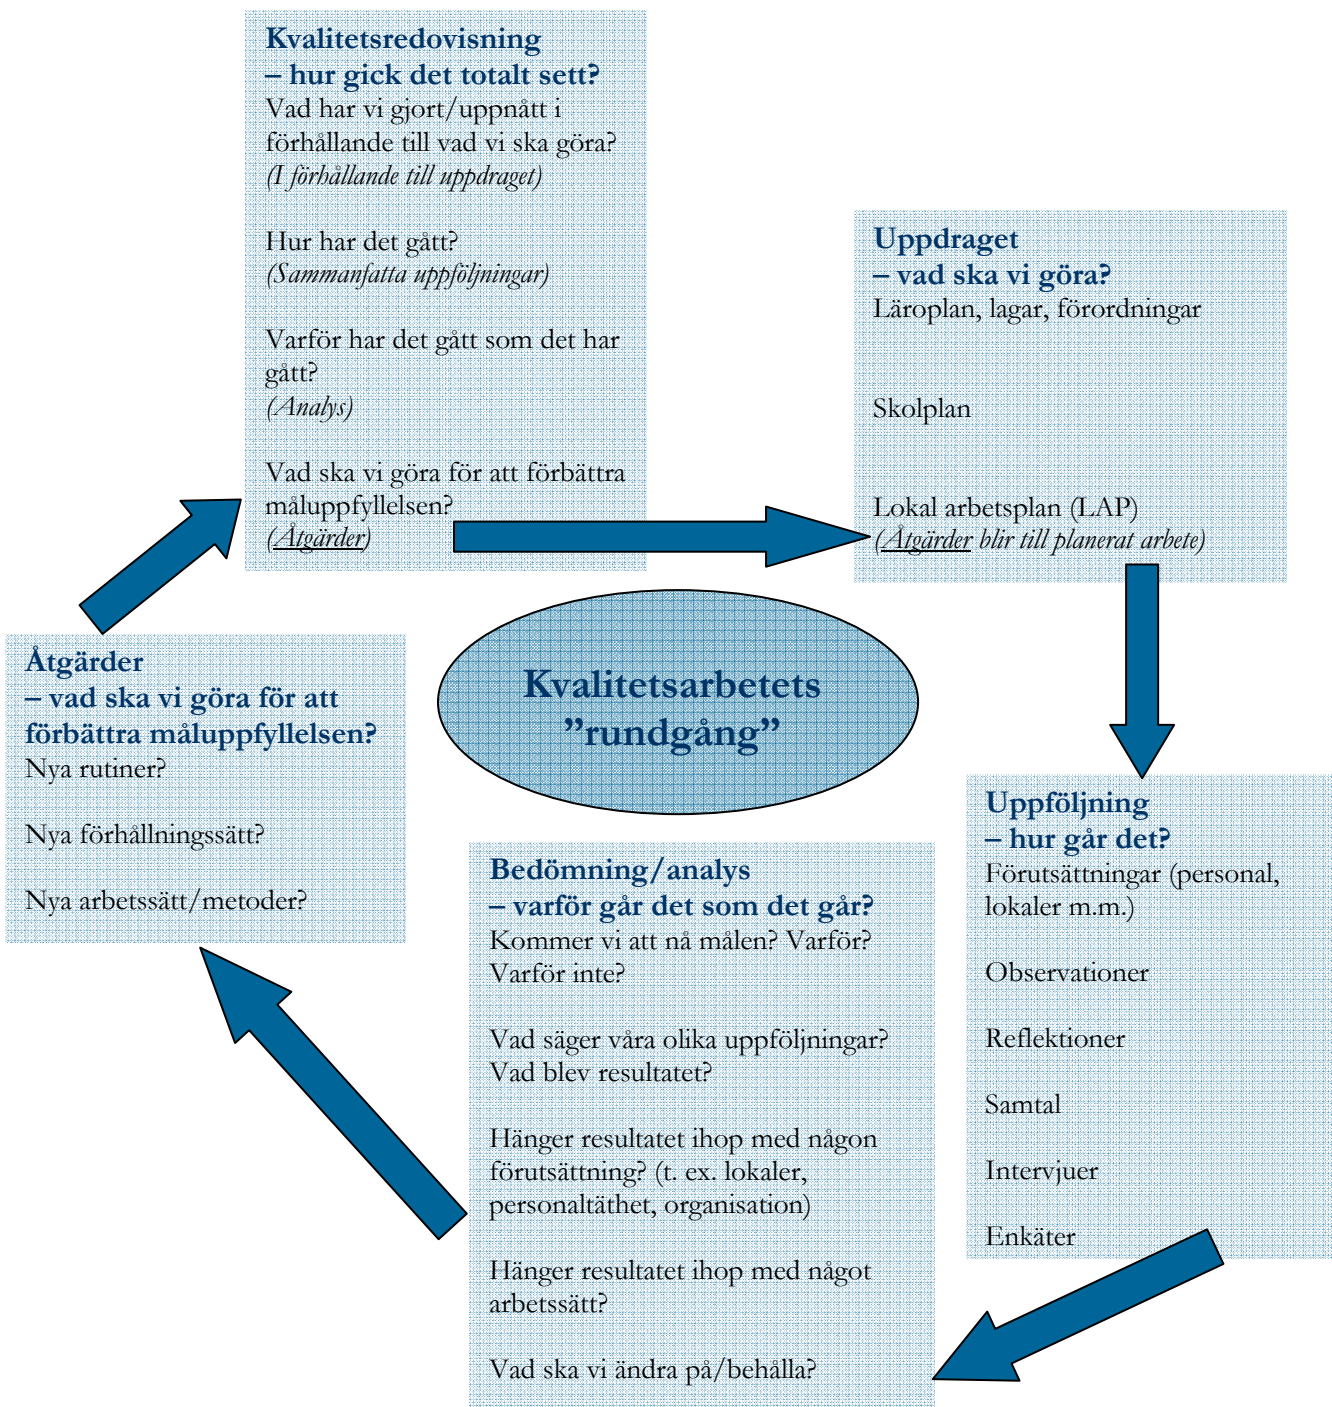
**Kvalitetsredovisning – hur gick det totalt sett?**
Vad har vi gjort/uppnått i förhållande till vad vi ska göra?
*(I förhållande till uppdraget)*

Hur har det gått?
*(Sammanfatta uppföljningar)*

Varför har det gått som det har gått?
*(Analys)*

Vad ska vi göra för att förbättra måluppfyllelsen?
*(Åtgärder)*

**Uppdraget – vad ska vi göra?**
Läroplan, lagar, förordningar

Skolplan

Lokal arbetsplan (LAP)
*(Åtgärder blir till planerat arbete)*

**Kvalitetsarbetets "rundgång"**

**Uppföljning – hur går det?**
Förutsättningar (personal, lokaler m.m.)

Observationer

Reflektioner

Samtal

Intervjuer

Enkäter

**Bedömning/analys – varför går det som det går?**
Kommer vi att nå målen? Varför? Varför inte?

Vad säger våra olika uppföljningar? Vad blev resultatet?

Hänger resultatet ihop med någon förutsättning? (t. ex. lokaler, personaltäthet, organisation)

Hänger resultatet ihop med något arbetssätt?

Vad ska vi ändra på/behålla?

**Åtgärder – vad ska vi göra för att förbättra måluppfyllelsen?**
Nya rutiner?

Nya förhållningssätt?

Nya arbetssätt/metoder?